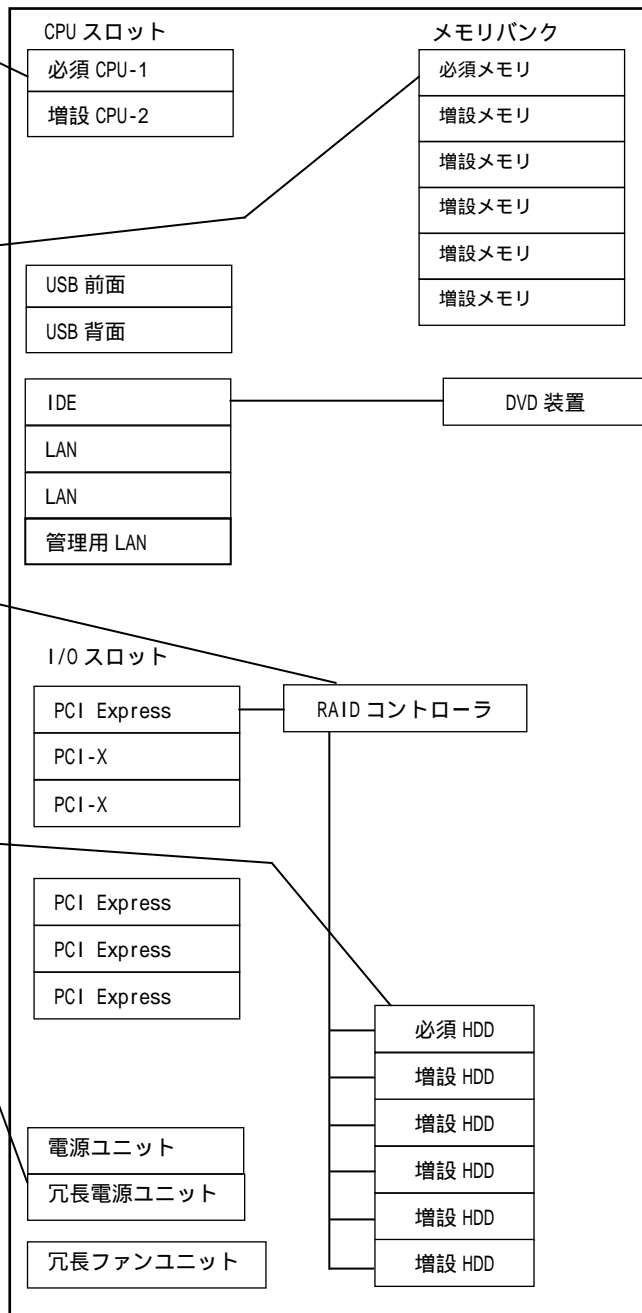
CPU スロット

必須 CPU-1

増設 CPU-2

メモリバンク

必須メモリ

増設メモリ

増設メモリ

増設メモリ

増設メモリ

増設メモリ

USB 前面

USB 背面

IDE

LAN

LAN

管理用 LAN

DVD 装置

I/O スロット

PCI Express

PCI-X

PCI-X

RAID コントローラ

PCI Express

PCI Express

PCI Express

必須 HDD

増設 HDD

増設 HDD

増設 HDD

増設 HDD

増設 HDD

電源ユニット

冗長電源ユニット

冗長ファンユニット